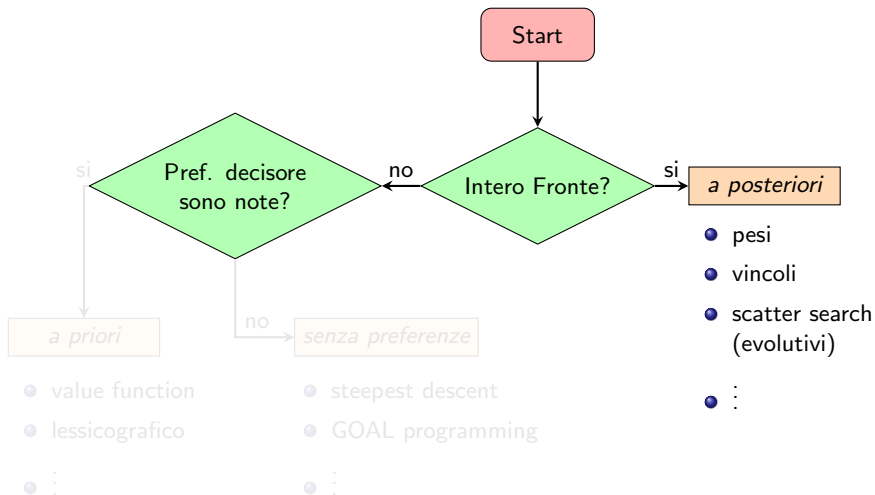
Start

Intero Fronte?

si

*a posteriori*

- pesi
- vincoli
- scatter search (evolutivi)
- ⋮

no

Pref. decisore sono note?

si

*a priori*

- value function
- lessicografico
- ⋮

no

*senza preferenze*

- steepest descent
- GOAL programming
- ⋮